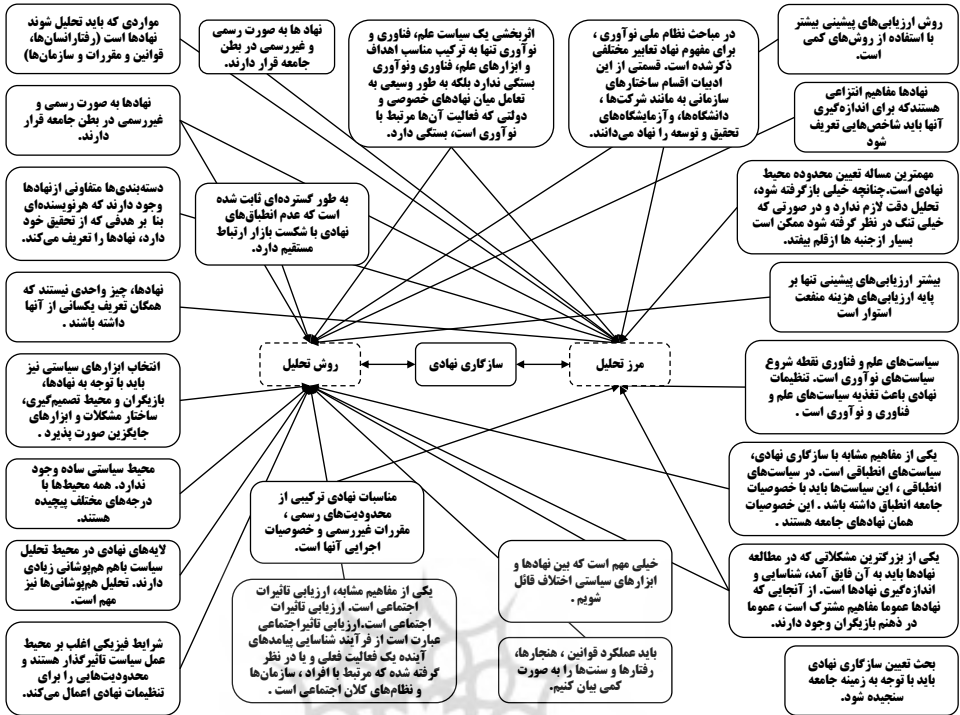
مواردی که باید تحلیل شوند نهادها است (رفتارانسان‌ها، قوانین و مقررات و سازمان‌ها)

نهاد ها به صورت رسمی و غیررسمی در بطن جامعه قرار دارند.

اثربخشی یک سیاست علم، فناوری و نوآوری تنها به ترکیب مناسب اهداف و ابزارهای علم، فناوری ونوآوری بستگی ندارد بلکه به طور وسیعی به تعامل میان نهادهای خصوصی و دولتی که فعالیت آن‌ها مرتبط با نوآوری است، بستگی دارد.

در مباحث نظام ملی نوآوری ، برای مفهوم نهاد تعابیر مختلفی ذکرشده است. قسمتی از این ادبیات اقسام ساختارهای سازمانی به مانند شرکت‌ها ، دانشگاه‌ها، وآزمایشگاه‌های تحقیق و توسعه را نهاد می‌دانند.

روش ارزیابی‌های پیشینی بیشتر با استفاده از روش‌های کمی است.

نهادها مفاهیم انتزاعی هستندکه برای اندازه‌گیری آنها باید شاخص‌هایی تعریف شود

نهادها به صورت رسمی و غیررسمی در بطن جامعه قرار دارند.

دسته‌بندی‌ها متفاوتی ازنهادها وجود دارند که هرنویسنده‌ای بنا بر هدفی که از تحقیق خود دارد، نهادها را تعریف می‌کند.

به طور گسترده‌ای ثابت شده است که عدم انطباق‌های نهادی با شکست بازار ارتباط مستقیم دارد.

مهمترین مساله تعیین محدوده محیط نهادی است.چنانچه خیلی بازگرفته شود، تحلیل دقت لازم ندارد و در صورتی که خیلی تنگ در نظر گرفته شود ممکن است بسیار ازجنبه ها ازقلم بیفتد.

نهادها، چیز واحدی نیستند که همگان تعریف یکسانی از آنها داشته باشند .

بیشتر ارزیابی‌های پیشینی تنها بر پایه ارزیابی‌های هزینه منفعت استوار است

روش تحلیل

سازگاری نهادی

مرز تحلیل

انتخاب ابزارهای سیاستی نیز باید با توجه به نهادها، بازیگران و محیط تصمیم‌گیری، ساختار مشکلات و ابزارهای جایگزین صورت پذیرد .

سیاست‌های علم و فناوری نقطه شروع سیاست‌های نوآوری است. تنظیمات نهادی باعث تغذیه سیاست‌های علم و فناوری و نوآوری است .

یکی از مفاهیم مشابه با سازگاری نهادی، سیاست‌های انطباقی است. در سیاست‌های انطباقی ، این سیاست‌ها باید با خصوصیات جامعه انطباق داشته باشد . این خصوصیات همان نهادهای جامعه هستند .

محیط سیاستی ساده وجود ندارد. همه محیط‌ها با درجه‌های مختلف پیچیده هستند.

مناسبات نهادی ترکیبی از محدودیت‌های رسمی ، مقررات غیررسمی و خصوصیات اجرایی آنها است.

لایه‌های نهادی در محیط تحلیل سیاست باهم همپوشانی زیادی دارند. تحلیل همپوشانی‌ها نیز مهم است.

یکی از مفاهیم مشابه، ارزیابی تاثیرات اجتماعی است. ارزیابی تاثیرات اجتماعی است.ارزیابی تاثیراجتماعی عبارت است از فرآیند شناسایی پیامدهای آینده یک فعالیت فعلی و یا در نظر گرفته شده که مرتبط با افراد ، سازمان‌ها و نظام‌های کلان اجتماعی است .

خیلی مهم است که بین نهادها و ابزارهای سیاستی اختلاف قائل شویم .

یکی از بزرگترین مشکلاتی که در مطالعه نهادها باید به آن فایق آمد، شناسایی و اندازه‌گیری نهادها است. از آنجایی که نهادها عموما مفاهیم مشترک است ، عموما در ذهنم بازیگران وجود دارند.

شرایط فیزیکی اغلب بر محیط عمل سیاست تاثیرگذار هستند و محدودیت‌هایی را برای تنظیمات نهادی اعمال می‌کند.

باید عملکرد قوانین ، هنجارها، رفتارها و سنت‌ها را به صورت کمی بیان کنیم.

بحث تعیین سازگاری نهادی باید با توجه به زمینه جامعه سنجیده شود.